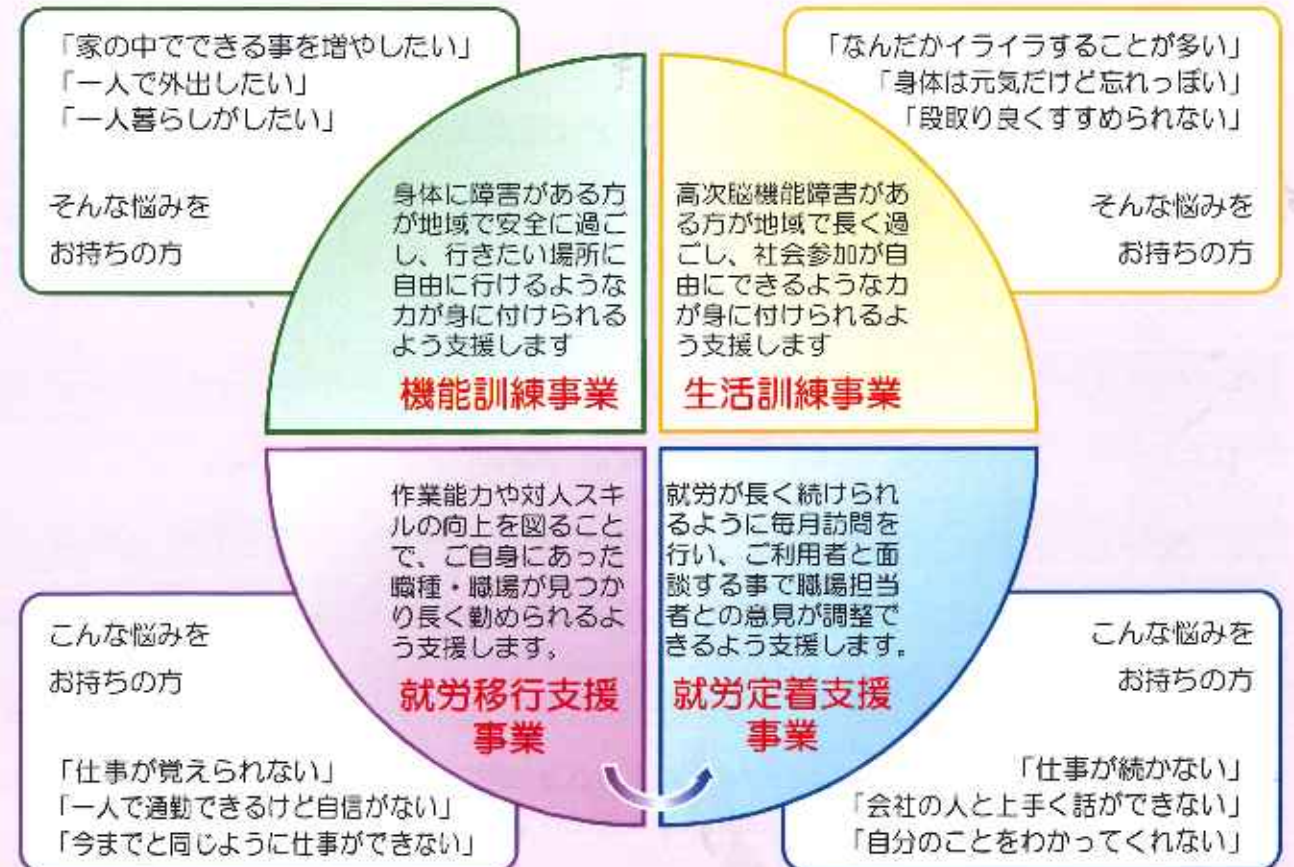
「家の中でできる事を増やしたい」
「一人で外出したい」
「一人暮らしがしたい」

そんな悩みを
お持ちの方

身体に障害がある方が地域で安全に過ごし、行きたい場所に自由に行けるような力が身に付けられるよう支援します

機能訓練事業

「なんだかイライラすることが多い」
「身体は元気だけど忘れっぽい」
「段取り良くすすめられない」

そんな悩みを
お持ちの方

高次脳機能障害がある方が地域で長く過ごし、社会参加が自由にできるような力が身に付けられるよう支援します

生活訓練事業

作業能力や対人スキルの向上を図ることで、ご自身にあった職種・職場が見つかり長く勤められるよう支援します。

就労移行支援事業

こんな悩みを
お持ちの方

「仕事が覚えられない」
「一人で通勤できるけど自信がない」
「今までと同じように仕事ができない」

就労が長く続けられるように毎月訪問を行い、ご利用者と面談する事で職場担当者との意見が調整できるよう支援します。

就労定着支援事業

こんな悩みを
お持ちの方

「仕事が続かない」
「会社の人と上手く話ができない」
「自分のことをわかってくれない」